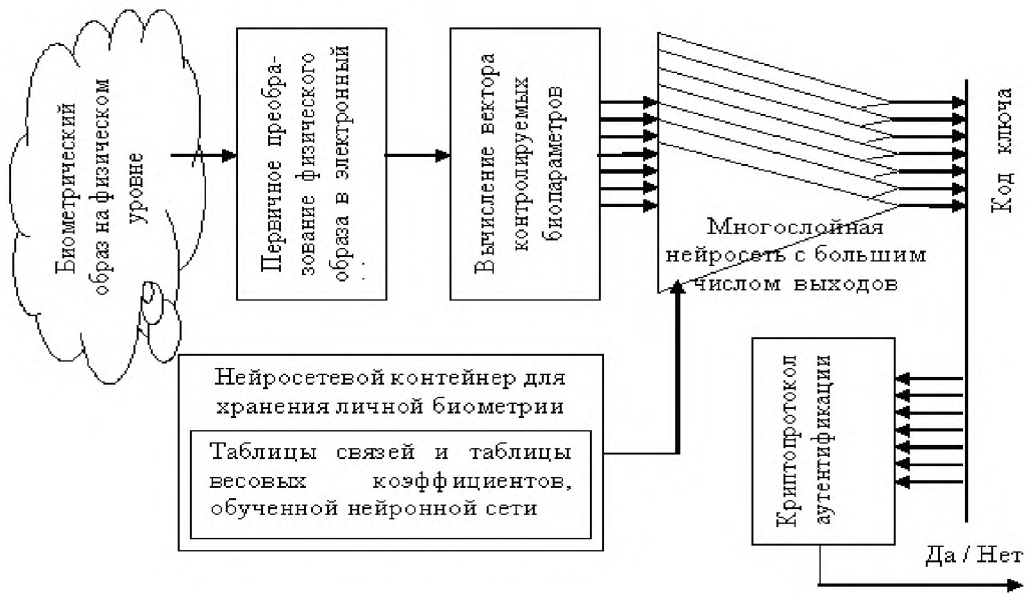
Биометрический образ на физическом уровне

Первичное преобразование физического образа в электронный

Вычисление вектора контролируемых биопараметров

Многослойная нейросеть с большим числом выходов

Код ключа

Нейросетевой контейнер для хранения личной биометрии

Таблицы связей и таблицы весовых коэффициентов, обученной нейронной сети

Криптопротокол аутентификации

Да / Нет